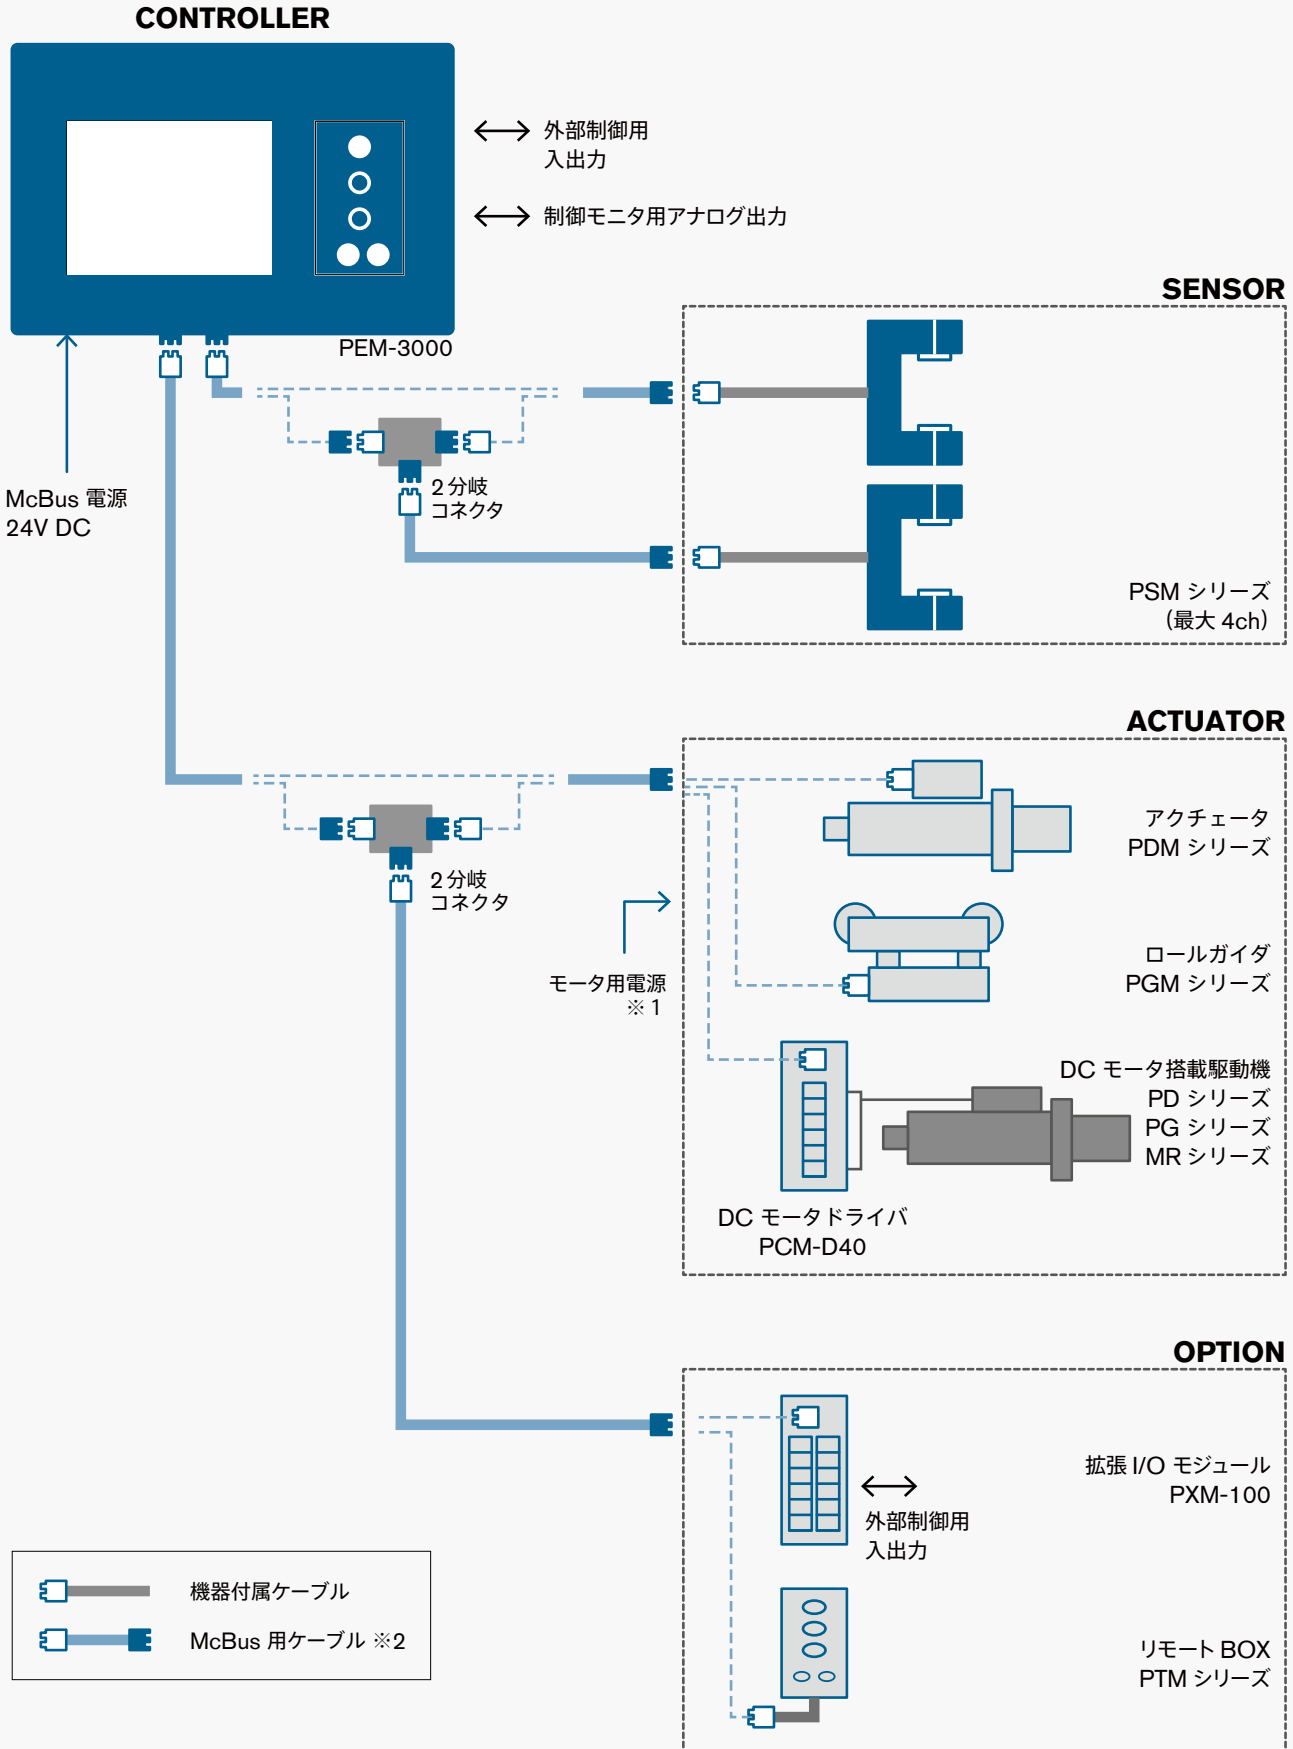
CONTROLLER

外部制御用
入出力

制御モニタ用アナログ出力

PEM-3000

McBus 電源
24V DC

2 分岐
コネクタ

SENSOR

PSM シリーズ
（最大 4ch）

ACTUATOR

2 分岐
コネクタ

モータ用電源
※ 1

アクチェータ
PDM シリーズ

ロールガイダ
PGM シリーズ

DC モータ搭載駆動機
PD シリーズ
PG シリーズ
MR シリーズ

DC モータドライバ
PCM-D40

OPTION

拡張 I/O モジュール
PXM-100

外部制御用
入出力

リモート BOX
PTM シリーズ

機器付属ケーブル

McBus 用ケーブル ※2